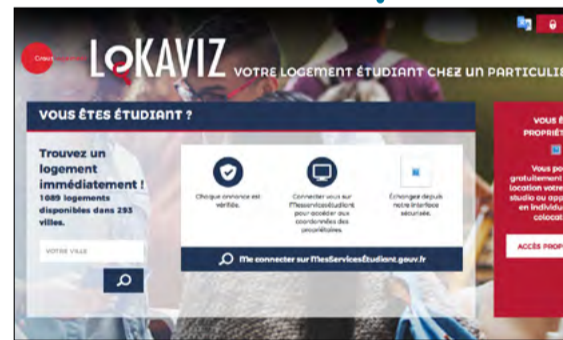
Crous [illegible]

LOKAVIZ VOTRE LOGEMENT ÉTUDIANT CHEZ UN PARTICULI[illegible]

VOUS ÊTES ÉTUDIANT ?

Trouvez un logement immédiatement ! 1089 logements disponibles dans 293 villes.

VOTRE VILLE

Chaque annonce est vérifiée.

Connectez vous sur MesServicesEtudiant pour accéder aux coordonnées des propriétaires.

Échangez depuis votre interface sécurisée.

Me connecter sur MesServicesEtudiant.gouv.fr

VOUS Ê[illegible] PROPRIÉT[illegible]

Vous po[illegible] gratuitement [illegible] location votre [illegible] studio ou app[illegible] en individu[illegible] colocat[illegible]

ACCÈS PROP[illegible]